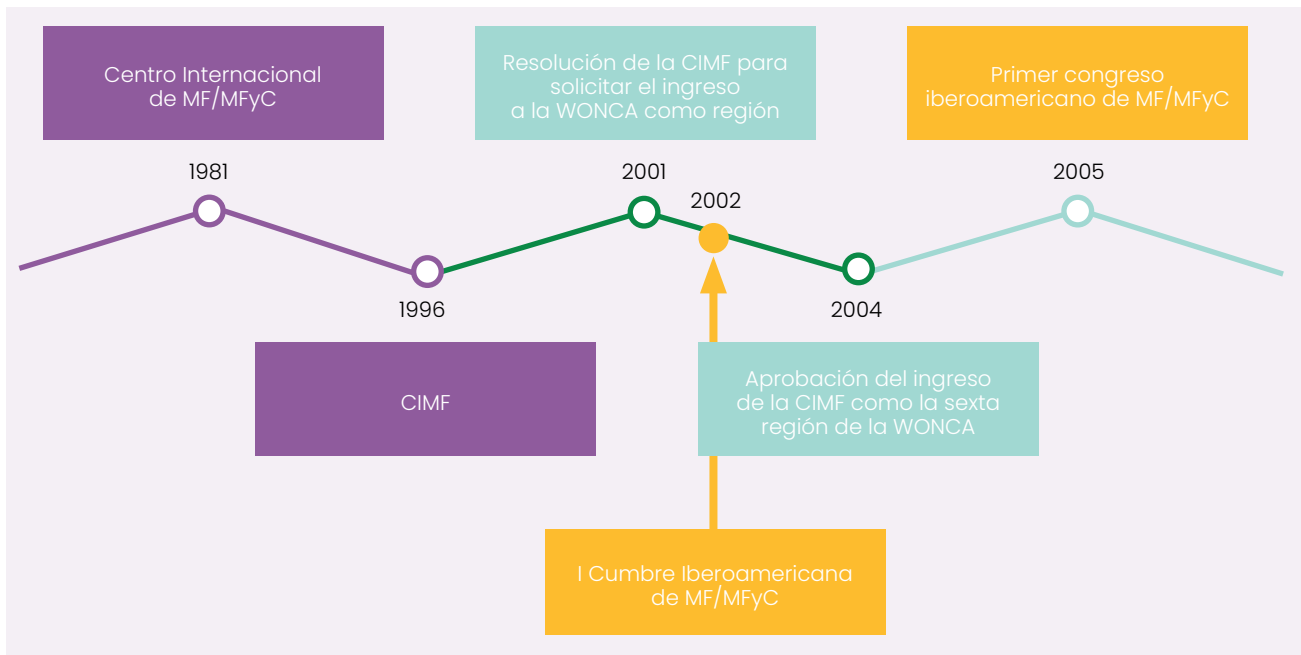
Centro Internacional de MF/MFyC

Resolución de la CIMF para solicitar el ingreso a la WONCA como región

Primer congreso iberoamericano de MF/MFyC

1981

2001

2002

2005

1996

2004

CIMF

Aprobación del ingreso de la CIMF como la sexta región de la WONCA

I Cumbre Iberoamericana de MF/MFyC